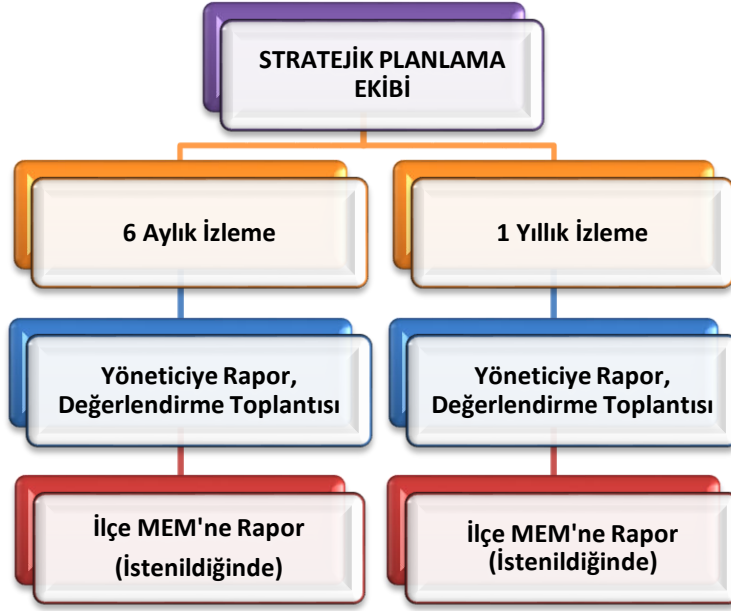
STRATEJİK PLANLAMA EKİBİ

6 Aylık İzleme

Yöneticiye Rapor, Değerlendirme Toplantısı

İlçe MEM'ne Rapor (İstenildiğinde)

1 Yıllık İzleme

Yöneticiye Rapor, Değerlendirme Toplantısı

İlçe MEM'ne Rapor (İstenildiğinde)